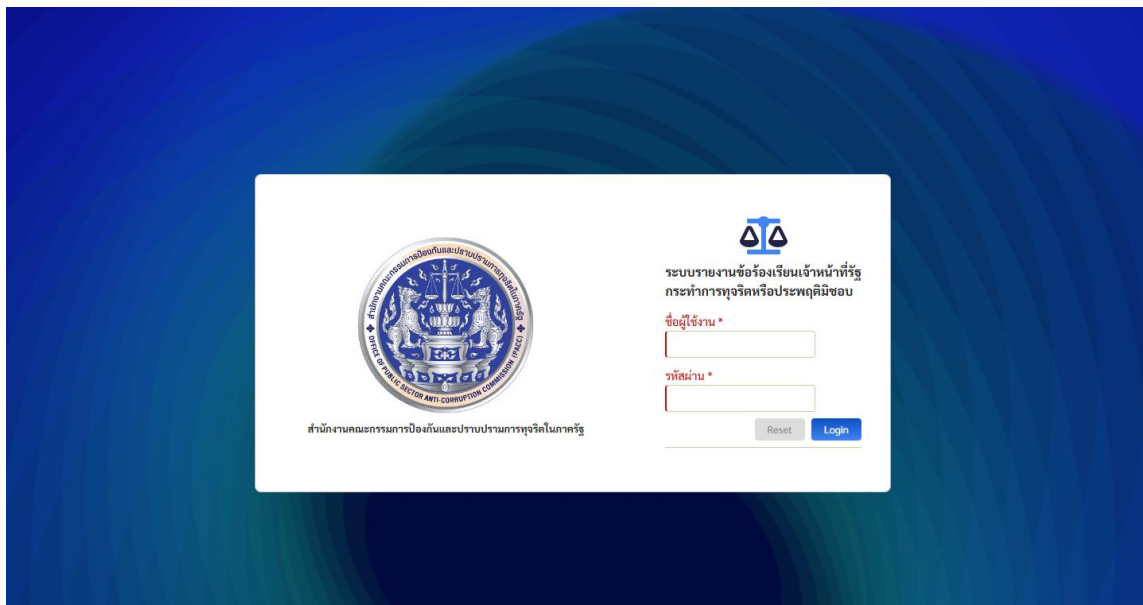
สำนักงานคณะกรรมการป้องกันและปราบปรามการทุจริตในภาครัฐ
OFFICE OF PUBLIC SECTOR ANTI-CORRUPTION COMMISSION (PACC)

สำนักงานคณะกรรมการป้องกันและปราบปรามการทุจริตในภาครัฐ

ระบบรายงานข้อร้องเรียนเจ้าหน้าที่รัฐกระทำการทุจริตหรือประพฤติมิชอบ

ชื่อผู้ใช้งาน *

รหัสผ่าน *

Reset

Login